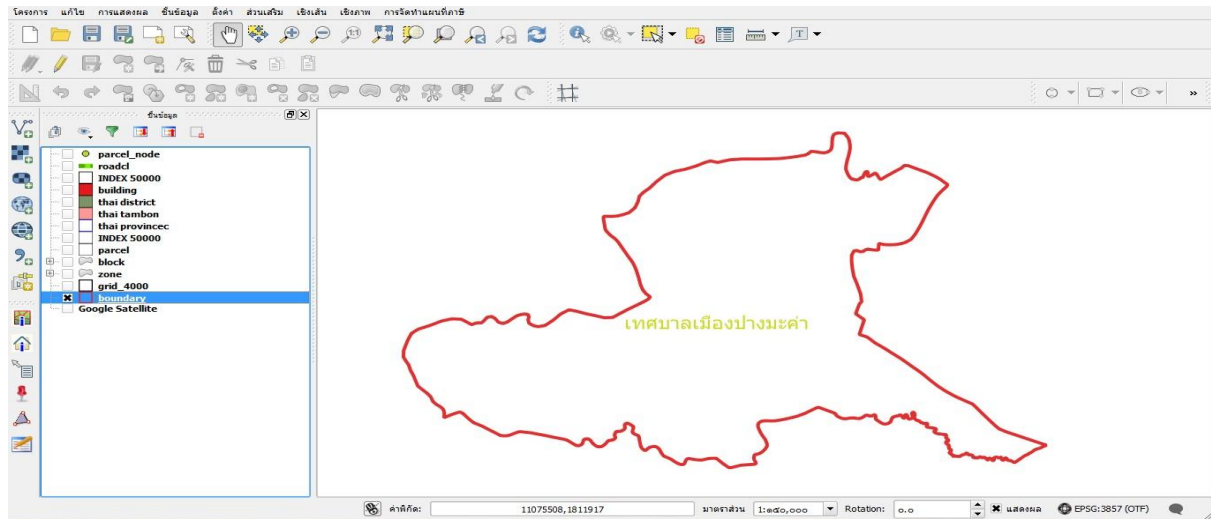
โครงการ แก้ไข การแสดงผล ชั้นข้อมูล ตั้งค่า ส่วนเสริม เชิงเส้น เชิงภาพ การจัดทำแผนที่ภาษี

ชั้นข้อมูล

parcel_node
roadcl
INDEX 50000
building
thai district
thai tambon
thai provincec
INDEX 50000
parcel
block
zone
grid_4000
boundary
Google Satellite

เทศบาลเมืองปางมะค่า

ค่าพิกัด: 11075508,1811917 มาตราส่วน 1:๑๕๐,๐๐๐ Rotation: 0.0 แสดงผล EPSG:3857 (OTF)